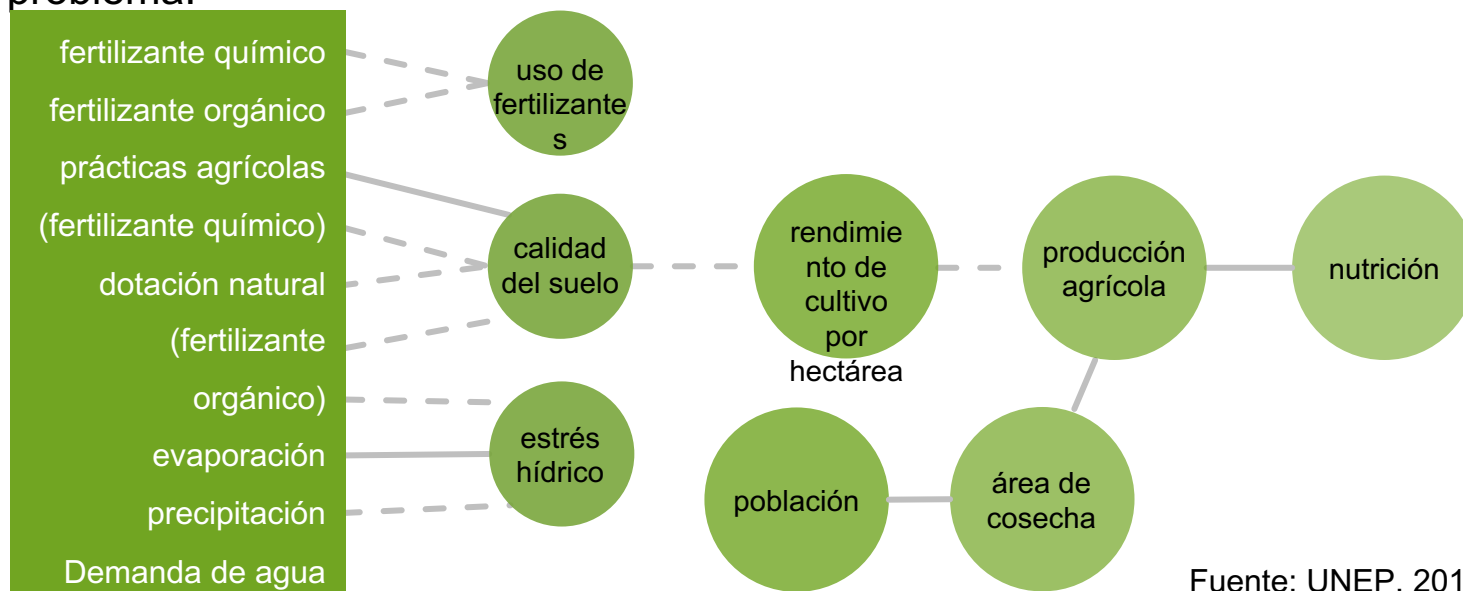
problema.

fertilizante químico
fertilizante orgánico
prácticas agrícolas
(fertilizante químico)
dotación natural
(fertilizante
orgánico)
evaporación
precipitación
Demanda de agua

uso de fertilizantes

calidad del suelo

estrés hídrico

rendimiento de cultivo por hectárea

producción agrícola

nutrición

población

área de cosecha

Fuente: UNEP, 201